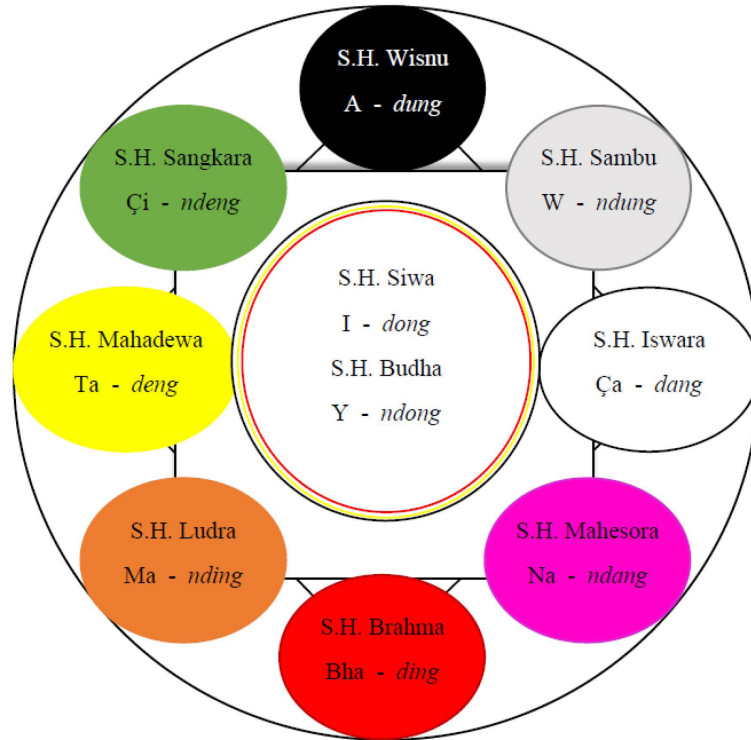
S.H. Wisnu
A - *dung*

S.H. Sambu
W - *ndung*

S.H. Iswara
Ça - *dang*

S.H. Mahesora
Na - *ndang*

S.H. Brahma
Bha - *ding*

S.H. Ludra
Ma - *nding*

S.H. Mahadewa
Ta - *deng*

S.H. Sangkara
Çi - *ndeng*

S.H. Siwa
I - *dong*
S.H. Budha
Y - *ndong*